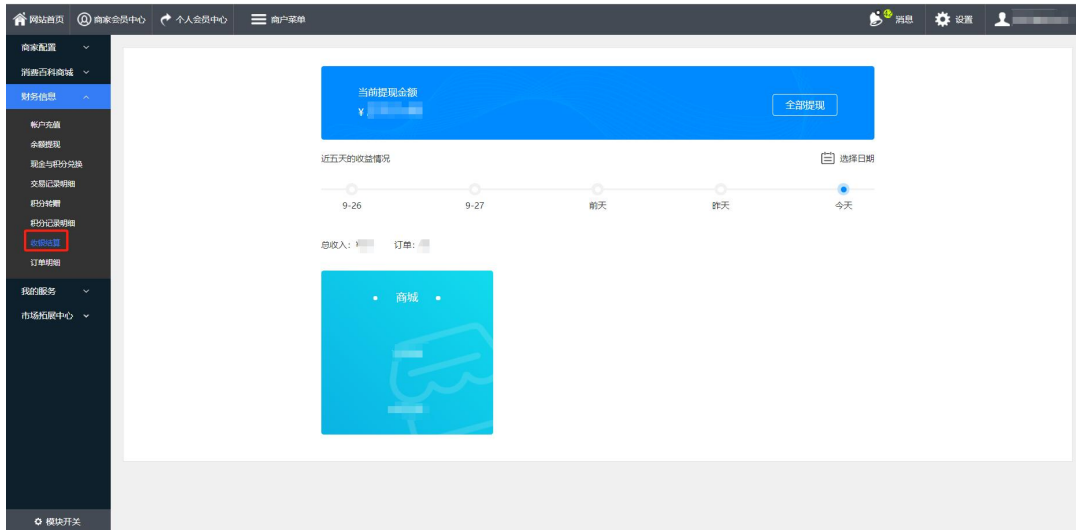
网站首页 商家会员中心 个人会员中心 商户菜单

消息 设置

商家配置
消费百科商城
财务信息
帐户充值
余额提现
现金与积分兑换
交易记录明细
积分转赠
积分记录明细
收银结算
订单明细
我的服务
市场拓展中心

模块开关

当前提现金额
¥ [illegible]

全部提现

近五天的收益情况

选择日期

9-26 9-27 前天 昨天 今天

总收入：¥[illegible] 订单：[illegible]

商城